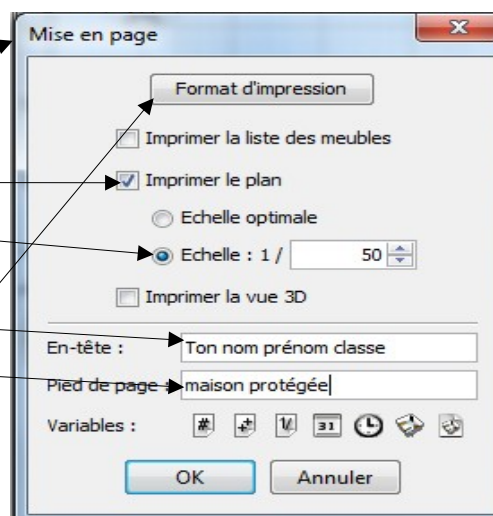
Mise en page

Format d'impression

Imprimer la liste des meubles

Imprimer le plan

Echelle optimale

Echelle : 1 / 50

Imprimer la vue 3D

En-tête : Ton nom prénom classe

Pied de page : maison protégée

Variables :

OK

Annuler